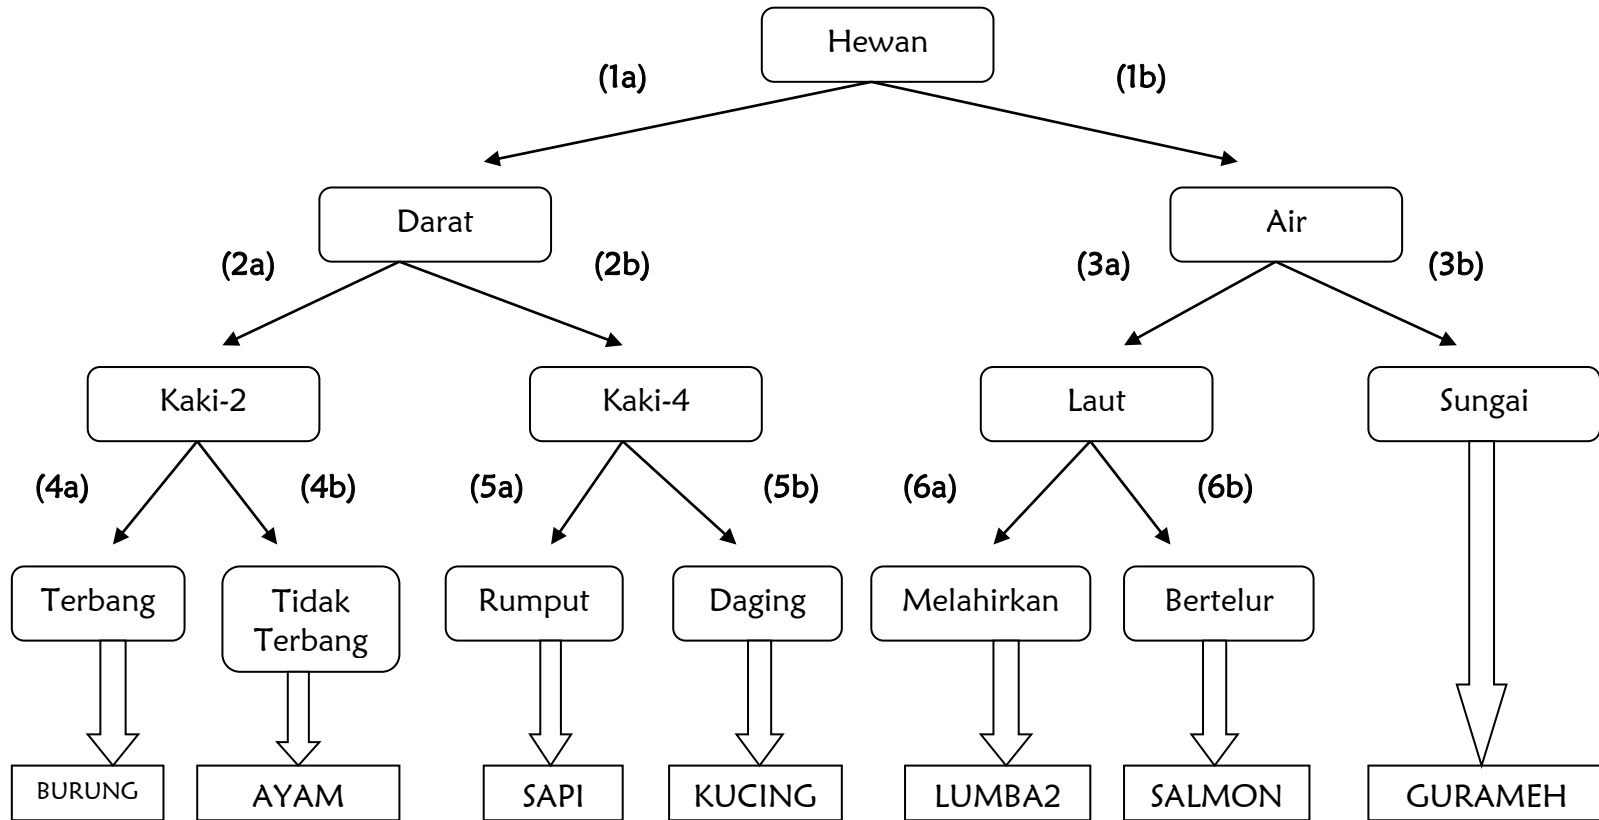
Hewan

(1a)

(1b)

Darat

Air

(2a)

(2b)

(3a)

(3b)

Kaki-2

Kaki-4

Laut

Sungai

(4a)

(4b)

(5a)

(5b)

(6a)

(6b)

Terbang

Tidak Terbang

Rumput

Daging

Melahirkan

Bertelur

BURUNG

AYAM

SAPI

KUCING

LUMBA2

SALMON

GURAMEH